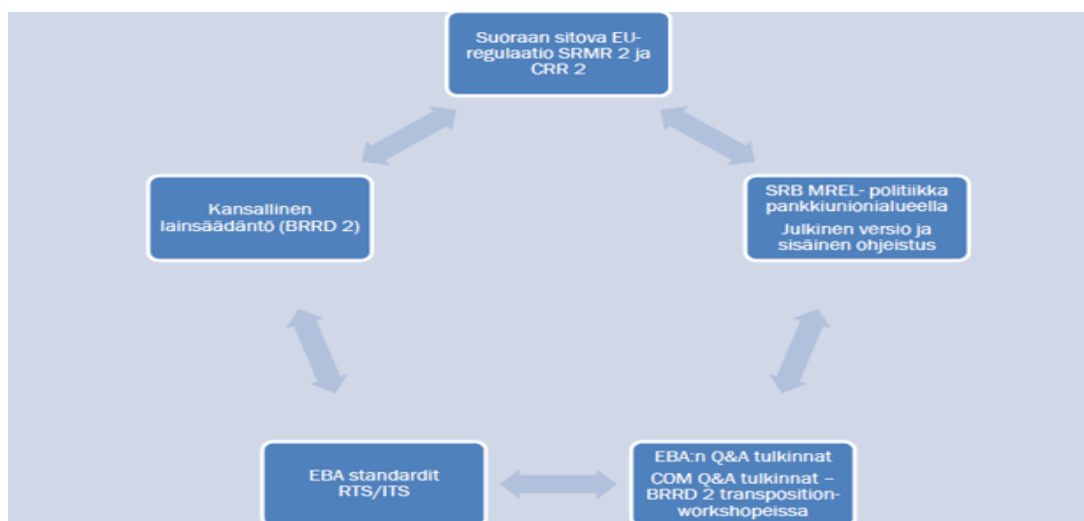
Suoraan sitova EU-regulaatio SRMR 2 ja CRR 2

SRB MREL- politiikka pankkiunionialueella

Julkinen versio ja sisäinen ohjeistus

EBA:n Q&A tulkinnat

COM Q&A tulkinnat – BRRD 2 transposition-workshopeissa

EBA standardit RTS/ITS

Kansallinen lainsäädäntö (BRRD 2)